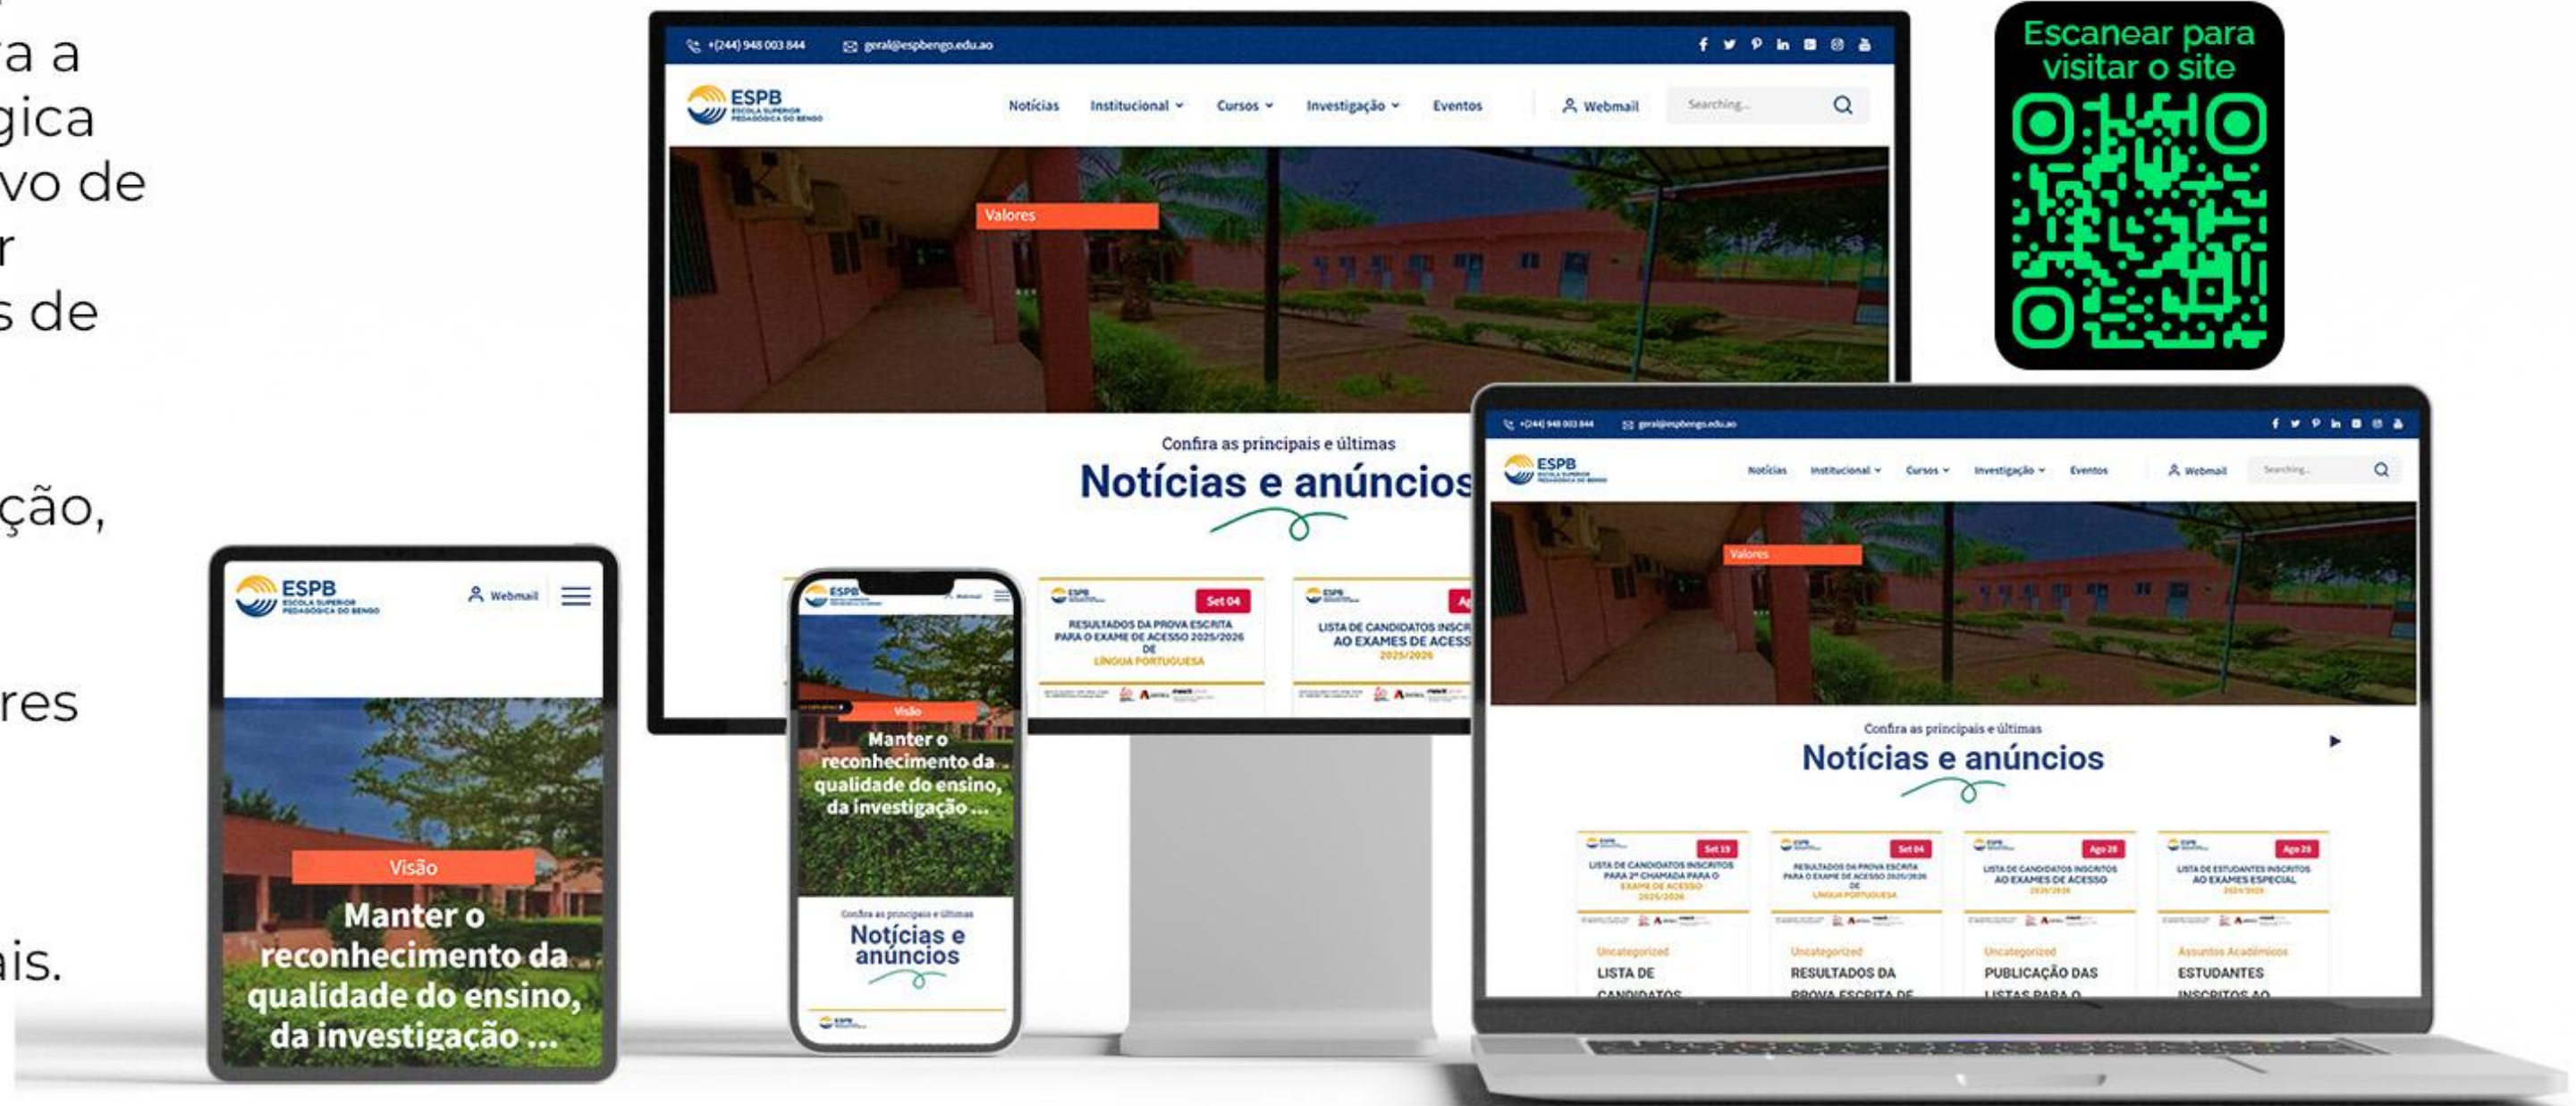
a a
gica
vo de
r
s de

ção,

res

ais.

+(244) 948 003 844 geral@espbengo.edu.ao

ESPB ESCOLA SUPERIOR PEDAGÓGICA DO BENGO

Notícias Institucional Cursos Investigação Eventos Webmail Searching...

Valores

Confira as principais e últimas
Notícias e anúncios

Set 04
RESULTADOS DA PROVA ESCRITA PARA O EXAME DE ACESSO 2025/2026 DE LÍNGUA PORTUGUESA

LISTA DE CANDIDATOS INSCR AO EXAMES DE ACESS 2025/2026

Escanear para visitar o site

ESPB ESCOLA SUPERIOR PEDAGÓGICA DO BENGO
Webmail

Visão
Manter o reconhecimento da qualidade do ensino, da investigação ...

Visão
Manter o reconhecimento da qualidade do ensino, da investigação ...

Confira as principais e últimas
Notícias e anúncios

+(244) 948 003 844 geral@espbengo.edu.ao

ESPB

Notícias Institucional Cursos Investigação Eventos Webmail Searching...

Valores

Confira as principais e últimas
Notícias e anúncios

Set 19
LISTA DE CANDIDATOS INSCRITOS PARA 2ª CHAMADA PARA O EXAME DE ACESSO 2025/2026

Set 04
RESULTADOS DA PROVA ESCRITA PARA O EXAME DE ACESSO 2025/2026 DE LÍNGUA PORTUGUESA

Ago 28
LISTA DE CANDIDATOS INSCRITOS AO EXAMES DE ACESSO 2025/2026

Ago 28
LISTA DE ESTUDANTES INSCRITOS AO EXAMES ESPECIAL 2025/2026

Uncategorized
LISTA DE CANDIDATOS

Uncategorized
RESULTADOS DA PROVA ESCRITA DE

Uncategorized
PUBLICAÇÃO DAS LISTAS PARA O

Assuntos Académicos
ESTUDANTES INSCRITOS AO